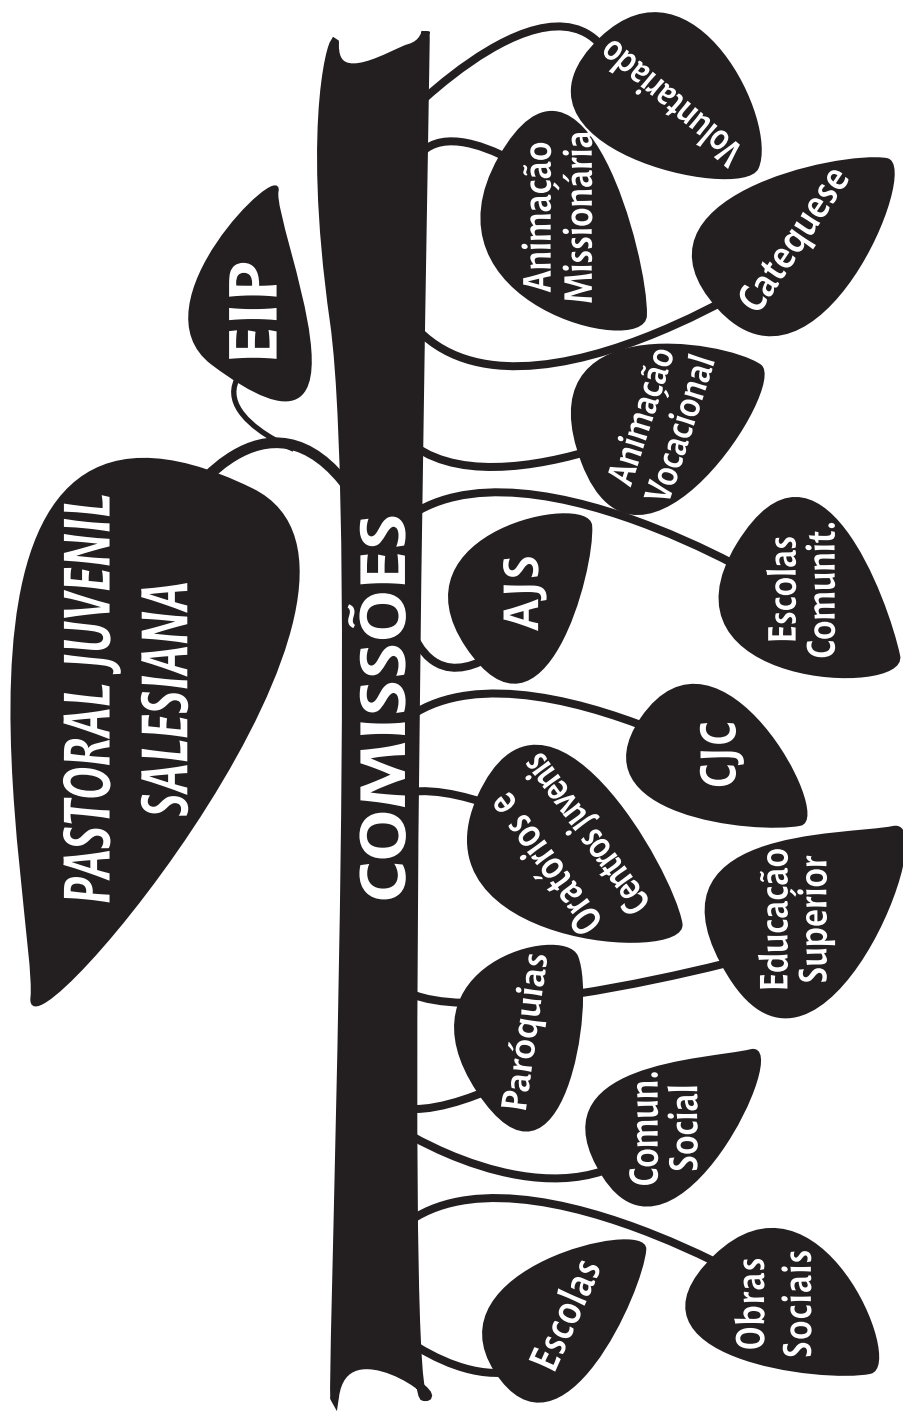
PASTORAL JUVENIL SALESIANA

EIP

COMISSÕES

Voluntariado

Animação Missionária

Catequese

Animação Vocacional

Escolas Comunit.

AJS

CJC

Oratórios e Centros Juvenis

Educação Superior

Paróquias

Comun. Social

Escolas

Obras Sociais